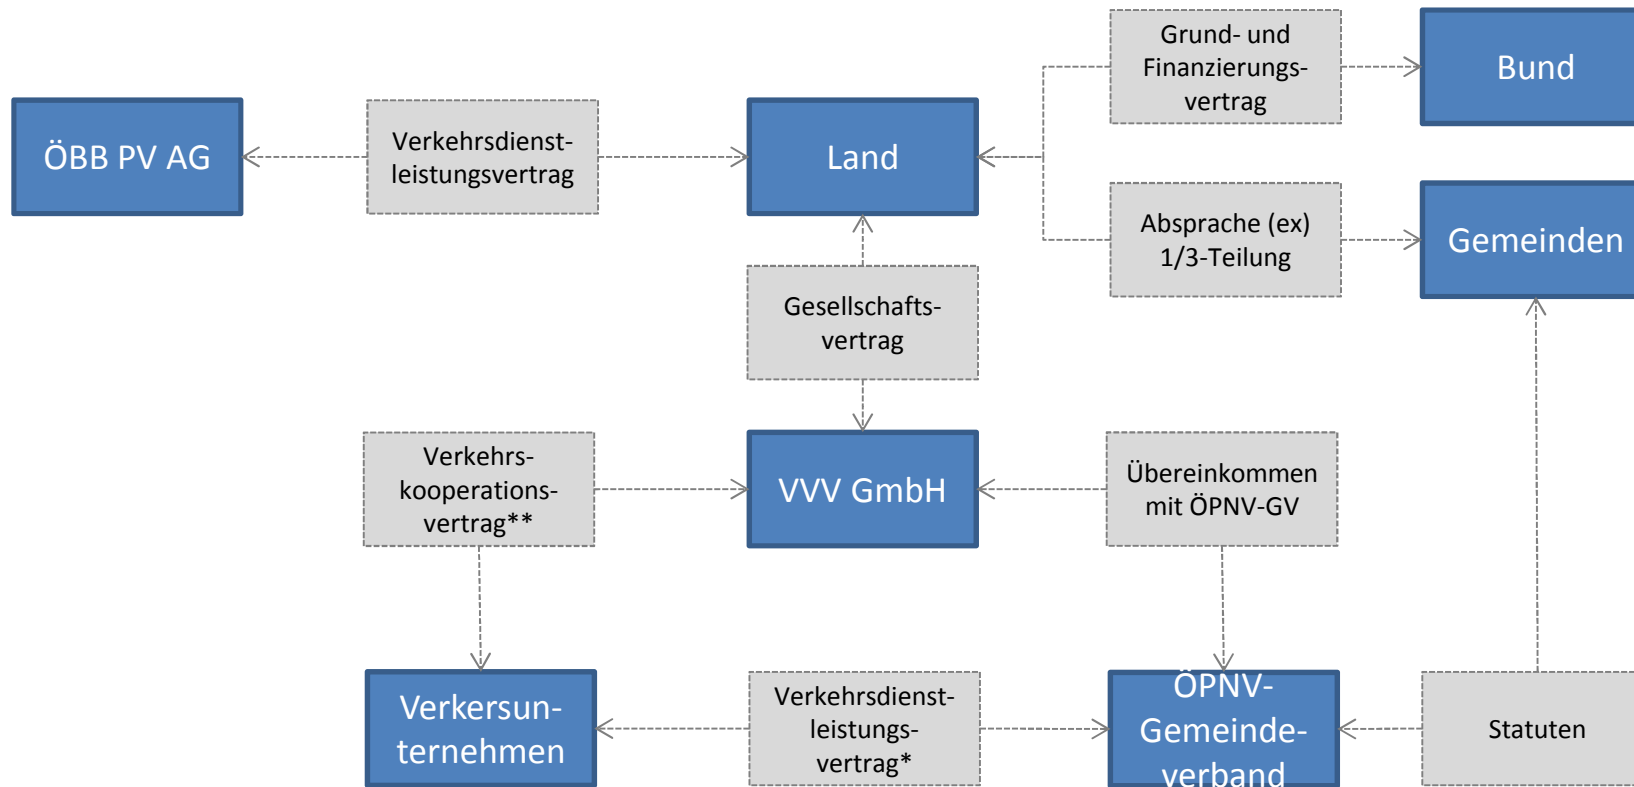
ÖBB PV AG

Verkehrsdienstleistungsvertrag

Land

Grund- und Finanzierungsvertrag

Bund

Absprache (ex) 1/3-Teilung

Gemeinden

Gesellschaftsvertrag

Verkehrskooperationsvertrag**

VVV GmbH

Übereinkommen mit ÖPNV-GV

Verkersunternehmen

Verkehrsdienstleistungsvertrag*

ÖPNV-Gemeindeverband

Statuten